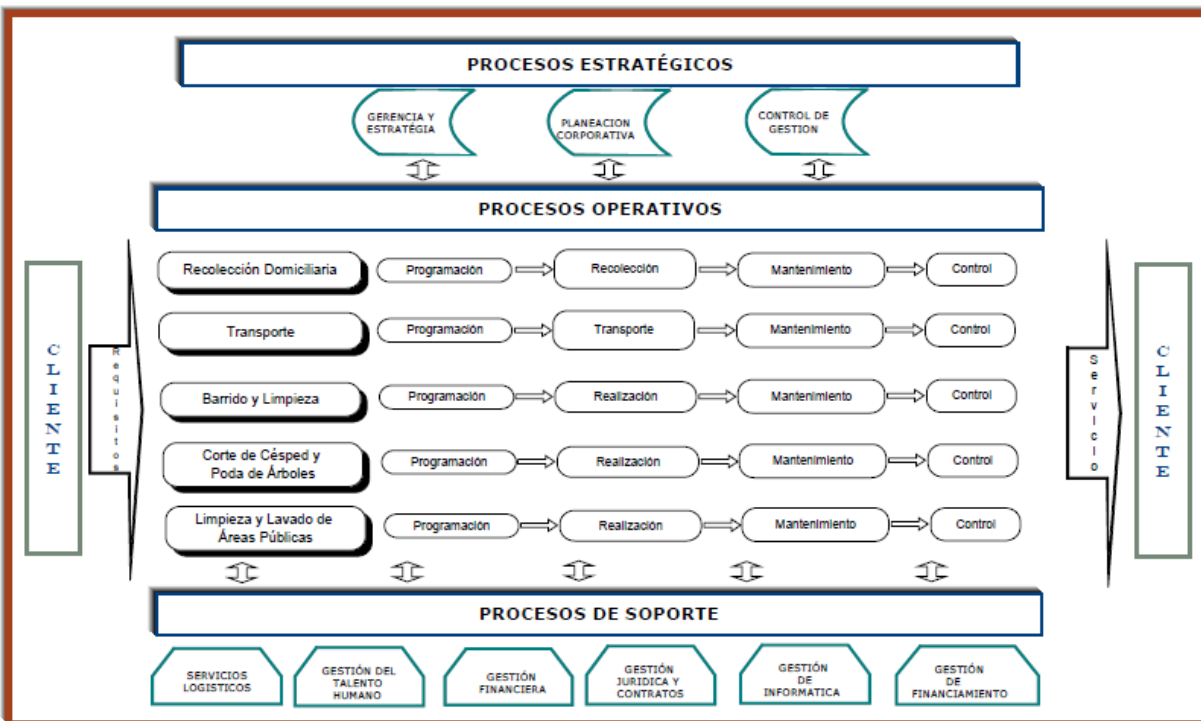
PROCESOS ESTRATÉGICOS

GERENCIA Y ESTRATÉGIA

PLANEACION CORPORATIVA

CONTROL DE GESTION

PROCESOS OPERATIVOS

CLIENTE

Requisitos

Recolección Domiciliaria | Programación | Recolección | Mantenimiento | Control

Transporte | Programación | Transporte | Mantenimiento | Control

Barrido y Limpieza | Programación | Realización | Mantenimiento | Control

Corte de Césped y Poda de Árboles | Programación | Realización | Mantenimiento | Control

Limpieza y Lavado de Áreas Públicas | Programación | Realización | Mantenimiento | Control

Servicio

CLIENTE

PROCESOS DE SOPORTE

SERVICIOS LOGISTICOS

GESTIÓN DEL TALENTO HUMANO

GESTIÓN FINANCIERA

GESTIÓN JURIDICA Y CONTRATOS

GESTIÓN DE INFORMATICA

GESTIÓN DE FINANCIAMIENTO